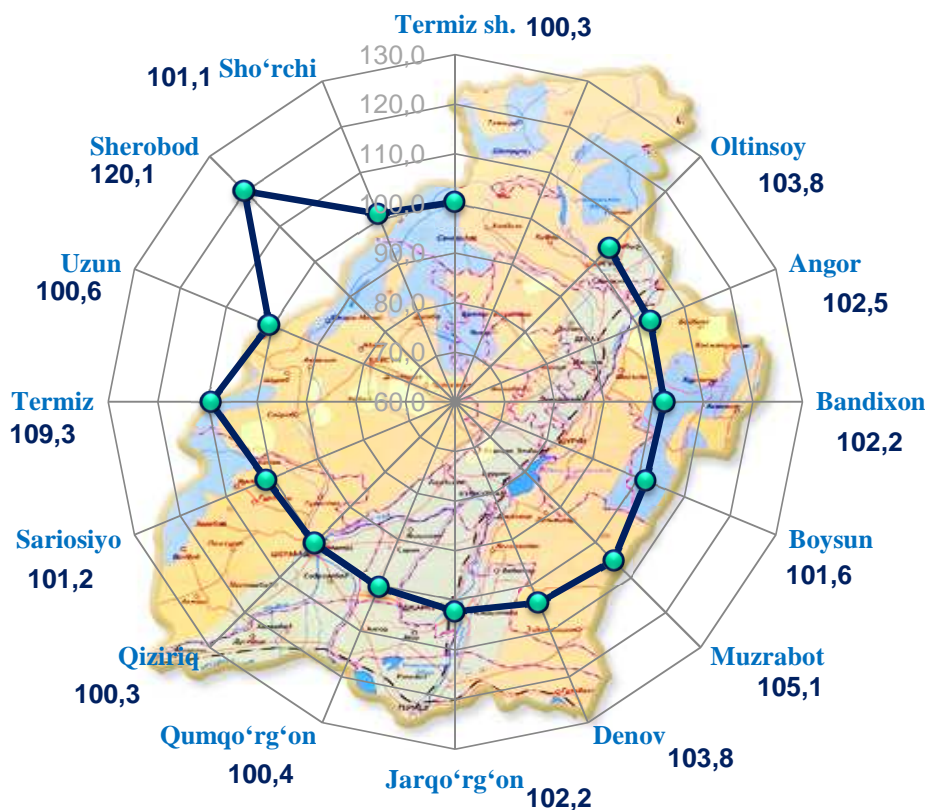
Termiz sh. 100,3

Oltinsoy 103,8

Angor 102,5

Bandixon 102,2

Boysun 101,6

Muzrabot 105,1

Denov 103,8

Jarqo‘rg‘on 102,2

Qumqo‘rg‘on 100,4

Qiziriq 100,3

Sariosiyo 101,2

Termiz 109,3

Uzun 100,6

Sherobod 120,1

Sho‘rchi 101,1

130,0
120,0
110,0
100,0
90,0
80,0
70,0
60,0